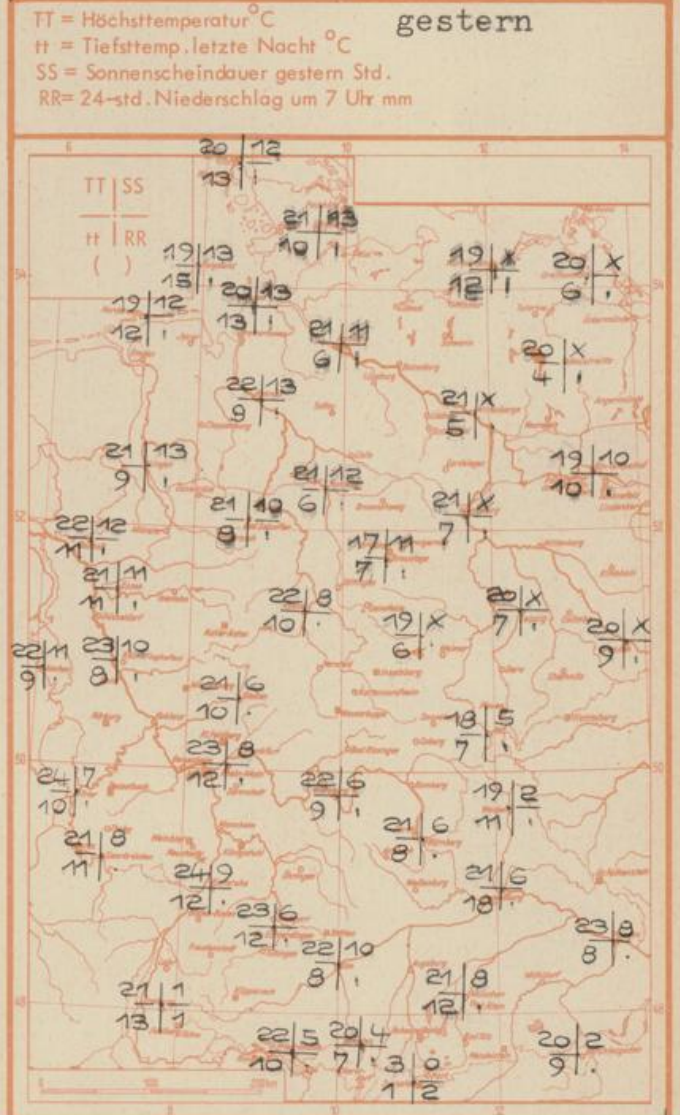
TT = Höchsttemperatur °C
tt = Tiefsttemp. letzte Nacht °C
SS = Sonnenscheindauer gestern Std.
RR = 24-std. Niederschlag um 7 Uhr mm

gestern

TT | SS
tt | RR
( )

20 | 12
13 | ,

21 | 13
10 | 1

19 | 13
15 | ,

20 | 13
13 | ,

19 | 12
12 | ,

19 | x
12 | 1

20 | x
6 | ,

21 | 11
6 | ,

20 | x
4 | ,

22 | 13
9 | ,

21 | x
5 | ,

21 | 13
9 | ,

19 | 10
10 | ,

21 | 12
6 | ,

21 | 10
8 | ,

21 | x
7 | ,

22 | 12
11 | ,

17 | 11
7 | ,

21 | 11
11 | ,

22 | 8
10 | ,

19 | x
6 | ,

20 | x
7 | ,

20 | x
9 | ,

22 | 11
9 | ,

23 | 10
8 | ,

21 | 6
10 | ,

18 | 5
7 | ,

23 | 8
12 | ,

24 | 7
10 | ,

22 | 6
9 | ,

19 | 2
11 | ,

21 | 6
8 | ,

21 | 8
11 | ,

24 | 9
12 | ,

21 | 6
18 | ,

23 | 6
12 | ,

23 | 8
8 | ,

22 | 10
8 | ,

21 | 1
13 | 1

21 | 8
12 | ,

22 | 5
10 | ,

20 | 4
7 | ,

3 | 0
1 | 2

20 | 2
9 | ,